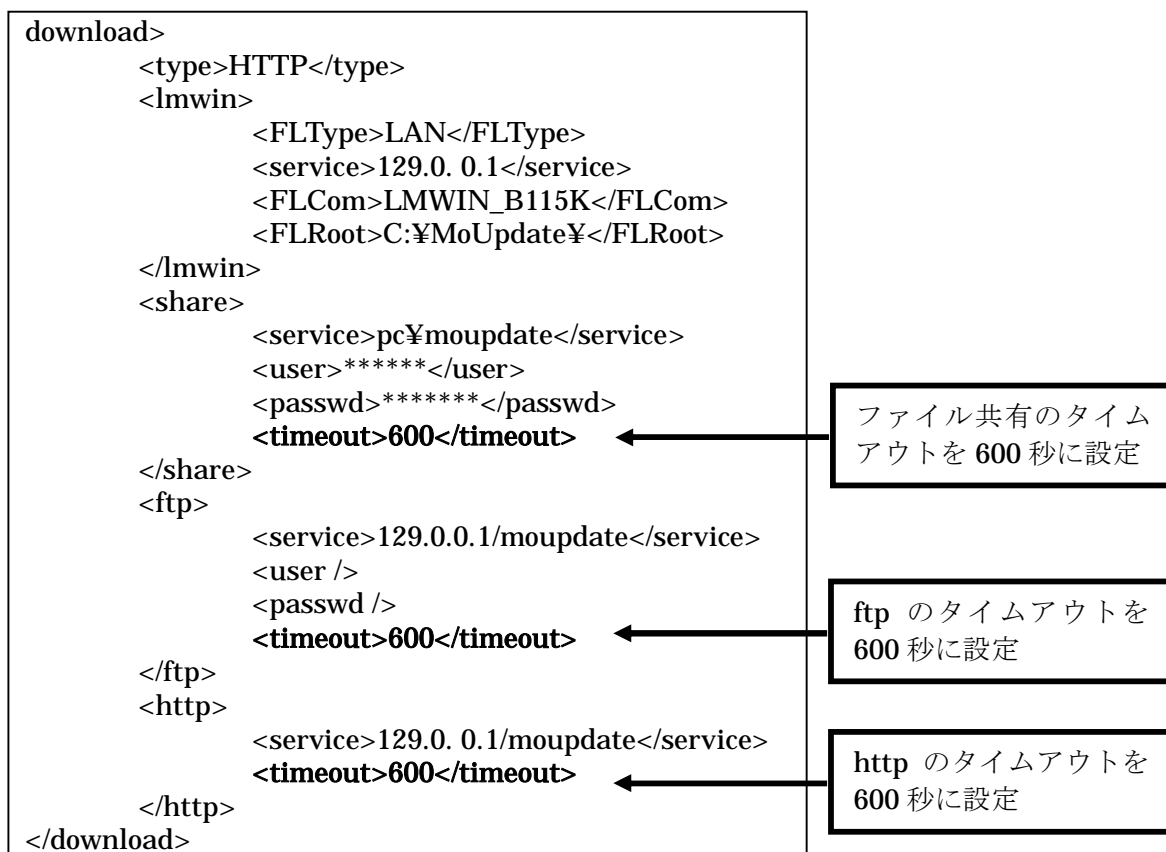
download>
<type>HTTP</type>
<lmwin>
<FLType>LAN</FLType>
<service>129.0. 0.1</service>
<FLCom>LMWIN_B115K</FLCom>
<FLRoot>C:¥MoUpdate¥</FLRoot>
</lmwin>
<share>
<service>pc¥moupdate</service>
<user>******</user>
<passwd>*******</passwd>
<timeout>600</timeout>
</share>
<ftp>
<service>129.0.0.1/moupdate</service>
<user />
<passwd />
<timeout>600</timeout>
</ftp>
<http>
<service>129.0. 0.1/moupdate</service>
<timeout>600</timeout>
</http>
</download>

ファイル共有のタイムアウトを 600 秒に設定

ftp のタイムアウトを 600 秒に設定

http のタイムアウトを 600 秒に設定